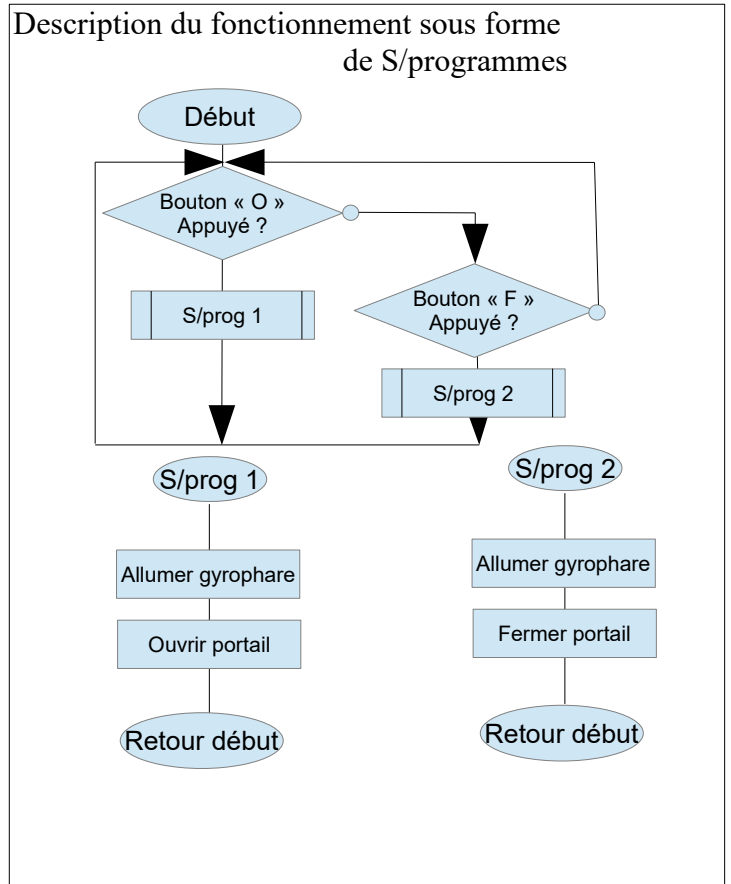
Description du fonctionnement sous forme de S/programmes

Début

Bouton « O » Appuyé ?

S/prog 1

Bouton « F » Appuyé ?

S/prog 2

S/prog 1

Allumer gyrophare

Ouvrir portail

Retour début

S/prog 2

Allumer gyrophare

Fermer portail

Retour début